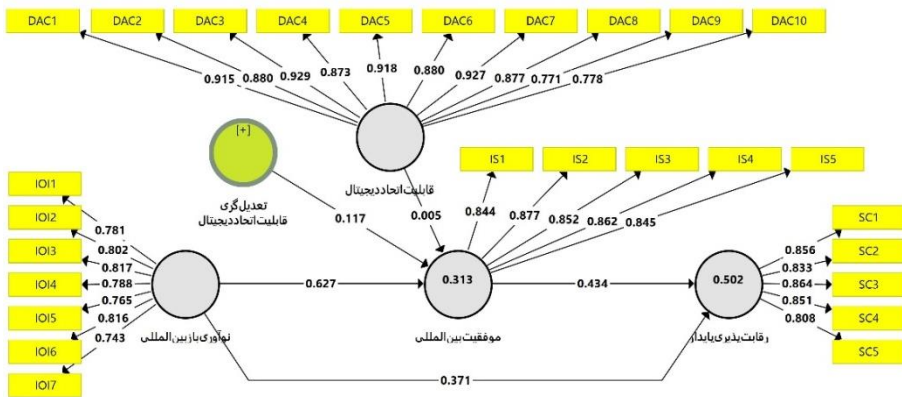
DAC1 DAC2 DAC3 DAC4 DAC5 DAC6 DAC7 DAC8 DAC9 DAC10

0.915 0.880 0.929 0.873 0.918 0.880 0.927 0.877 0.771 0.778

[+]

تعدیل‌گری قابلیت اتحاد دیجیتال

قابلیت اتحاد دیجیتال

IS1 IS2 IS3 IS4 IS5

0.117

0.005

0.844 0.877 0.852 0.862 0.845

IOI1 IOI2 IOI3 IOI4 IOI5 IOI6 IOI7

0.781
0.802
0.817
0.788
0.765
0.816
0.743

0.627

0.313

0.434

0.502

SC1 SC2 SC3 SC4 SC5

0.856
0.833
0.864
0.851
0.808

نوآوری باز بین‌المللی

موفقیت بین‌المللی

رقابت‌پذیری پایدار

0.371